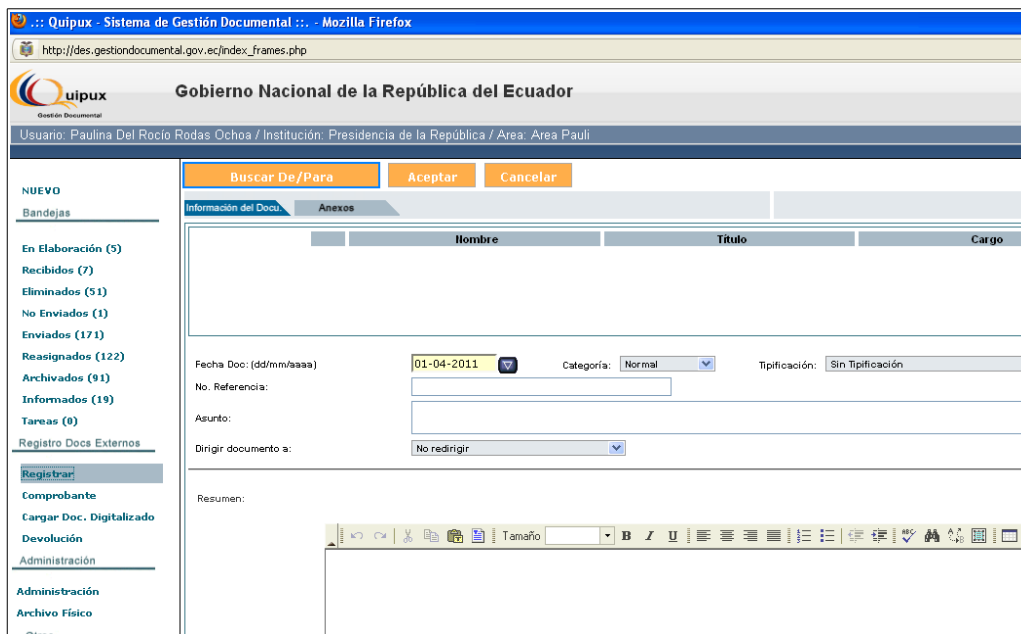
.:: Quipux - Sistema de Gestión Documental ::. - Mozilla Firefox

http://des.gestiondocumental.gov.ec/index_frames.php

Quipux
Gestión Documental

Gobierno Nacional de la República del Ecuador

Usuario: Paulina Del Rocío Rodas Ochoa / Institución: Presidencia de la República / Area: Area Pauli

NUEVO
Bandejas

En Elaboración (5)
Recibidos (7)
Eliminados (51)
No Enviados (1)
Enviados (171)
Reasignados (122)
Archivados (91)
Informados (19)
Tareas (0)
Registro Docs Externos

Registrar
Comprobante
Cargar Doc. Digitalizado
Devolución
Administración

Administración
Archivo Físico

Buscar De/Para | Aceptar | Cancelar

Información del Docu. | Anexos

| | Nombre | Título | Cargo |
|---|---|---|---|

Fecha Doc: (dd/mm/aaaa) 01-04-2011 Categoría: Normal Tipificación: Sin Tipificación

No. Referencia:

Asunto:

Dirigir documento a: No redirigir

Resumen:

Tamaño B I U